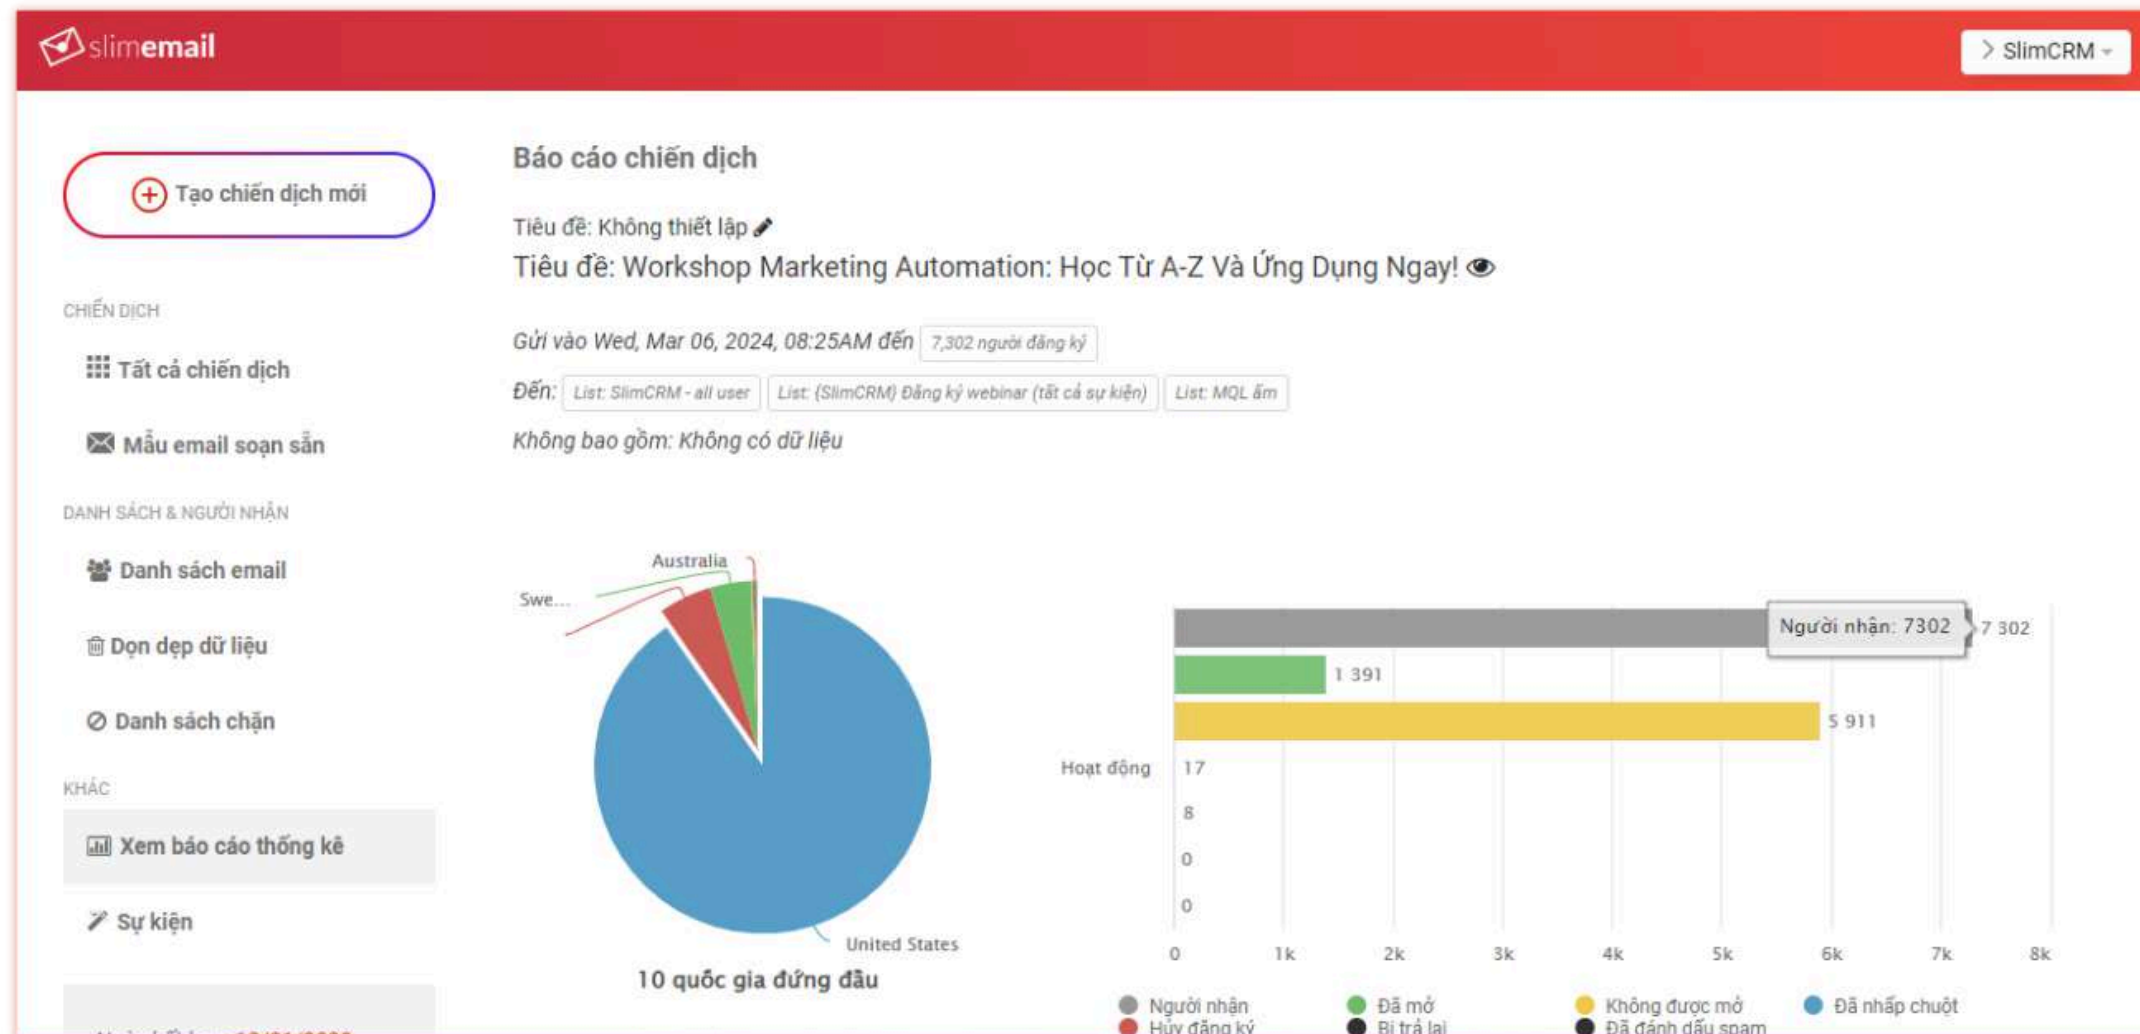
slimemail

> SlimCRM

Tạo chiến dịch mới

CHIẾN DỊCH

Tất cả chiến dịch

Mẫu email soạn sẵn

DANH SÁCH & NGƯỜI NHẬN

Danh sách email

Dọn dẹp dữ liệu

Danh sách chặn

KHÁC

Xem báo cáo thống kê

Sự kiện

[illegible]

Báo cáo chiến dịch

Tiêu đề: Không thiết lập

Tiêu đề: Workshop Marketing Automation: Học Từ A-Z Và Ứng Dụng Ngay!

Gửi vào Wed, Mar 06, 2024, 08:25AM đến 7,302 người đăng ký

Đến: List: SlimCRM - all user List: (SlimCRM) Đăng ký webinar (tất cả sự kiện) List: MQL ấm

Không bao gồm: Không có dữ liệu

Australia

Swe...

United States

10 quốc gia đứng đầu

Người nhận: 7302

7 302

1 391

5 911

Hoạt động

17

8

0

0

0 1k 2k 3k 4k 5k 6k 7k 8k

Người nhận Đã mở Không được mở Đã nhấp chuột

Hủy đăng ký Bị trả lại Đã đánh dấu spam